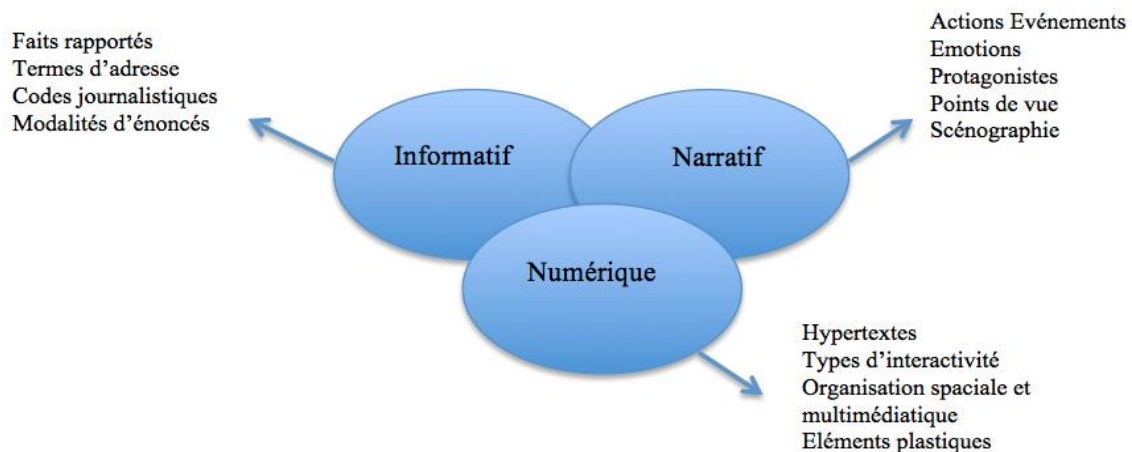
Faits rapportés
Termes d'adresse
Codes journalistiques
Modalités d'énoncés

Actions Evénements
Emotions
Protagonistes
Points de vue
Scénographie

Informatif

Narratif

Numérique

Hypertextes
Types d'interactivité
Organisation spaciale et multimédiatique
Eléments plastiques